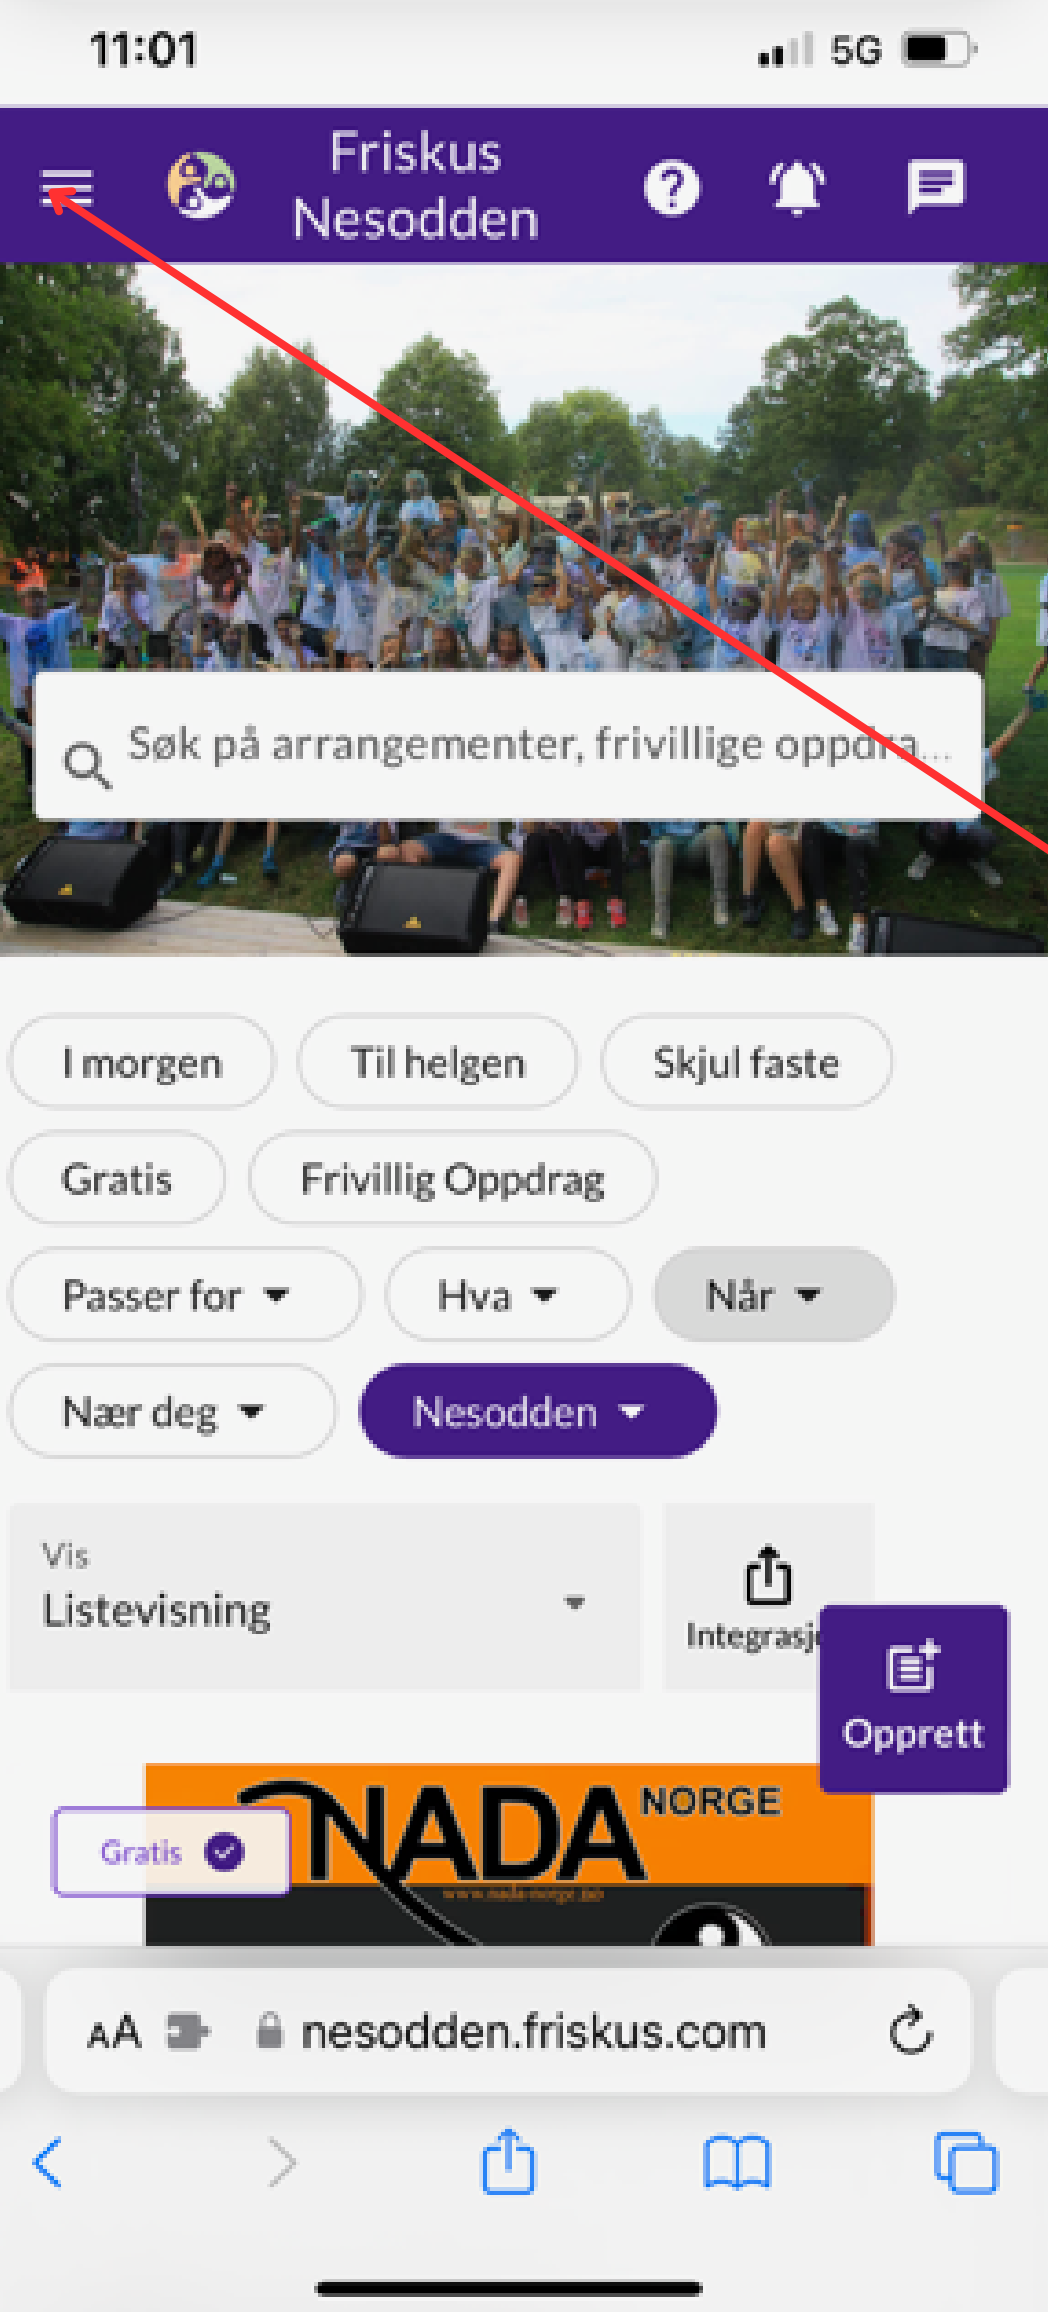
11:01

5G

Friskus Nesodden

Søk på arrangementer, frivillige oppdra...

I morgen

Til helgen

Skjul faste

Gratis

Frivillig Oppdrag

Passer for

Hva

Når

Nær deg

Nesodden

Vis
Listevisning

Integrasj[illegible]

Opprett

Gratis

NADA NORGE

www.nada-norge.no

AA

nesodden.friskus.com